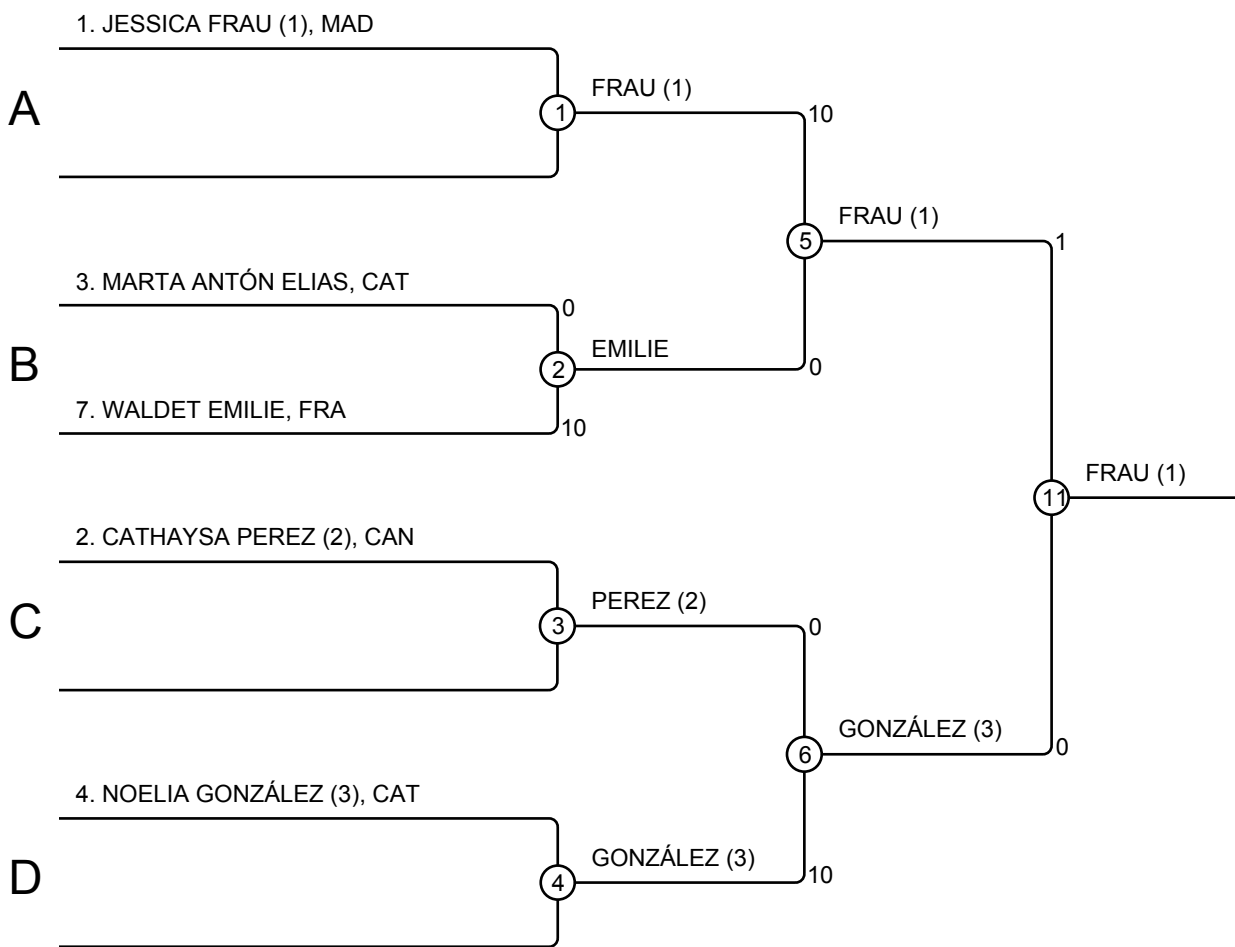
1. JESSICA FRAU (1), MAD

A

1

FRAU (1)

10

5

FRAU (1)

1

3. MARTA ANTÓN ELIAS, CAT

0

B

2

EMILIE

0

7. WALDET EMILIE, FRA

10

11

FRAU (1)

2. CATHAYSA PEREZ (2), CAN

C

3

PEREZ (2)

0

6

GONZÁLEZ (3)

0

4. NOELIA GONZÁLEZ (3), CAT

D

4

GONZÁLEZ (3)

10